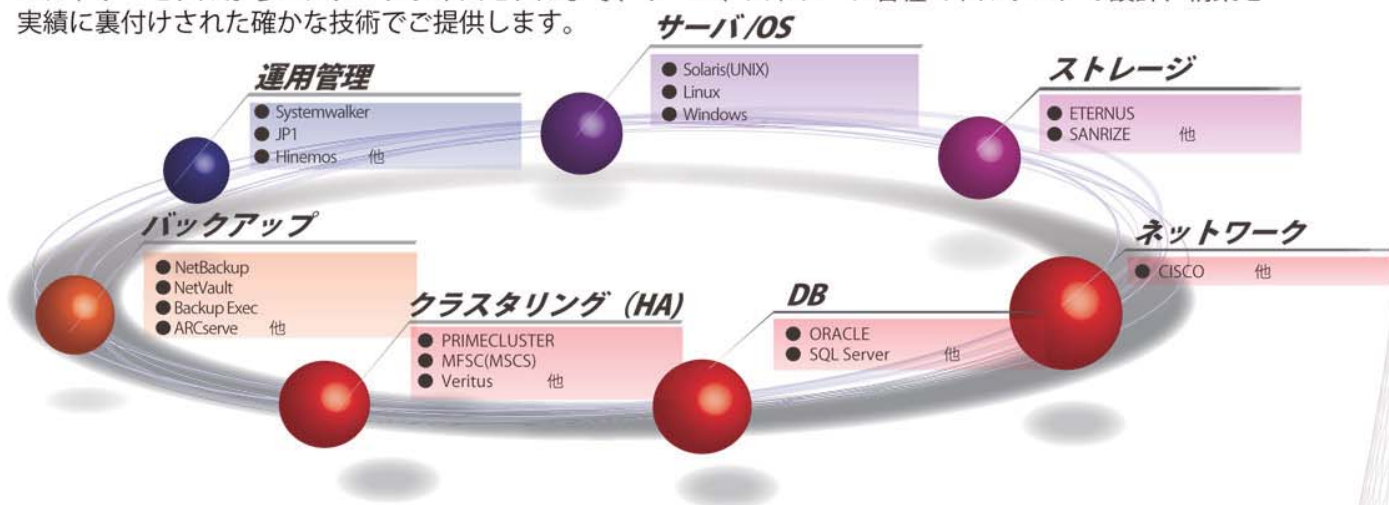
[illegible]
実績に裏付けされた確かな技術でご提供します。

サーバ/OS
● Solaris(UNIX)
● Linux
● Windows

運用管理
● Systemwalker
● JP1
● Hinemos 他

ストレージ
● ETERNUS
● SANRIZE 他

バックアップ
● NetBackup
● NetVault
● Backup Exec
● ARCserve 他

ネットワーク
● CISCO 他

クラスタリング（HA）
● PRIMECLUSTER
● MFSC(MSCS)
● Veritus 他

DB
● ORACLE
● SQL Server 他